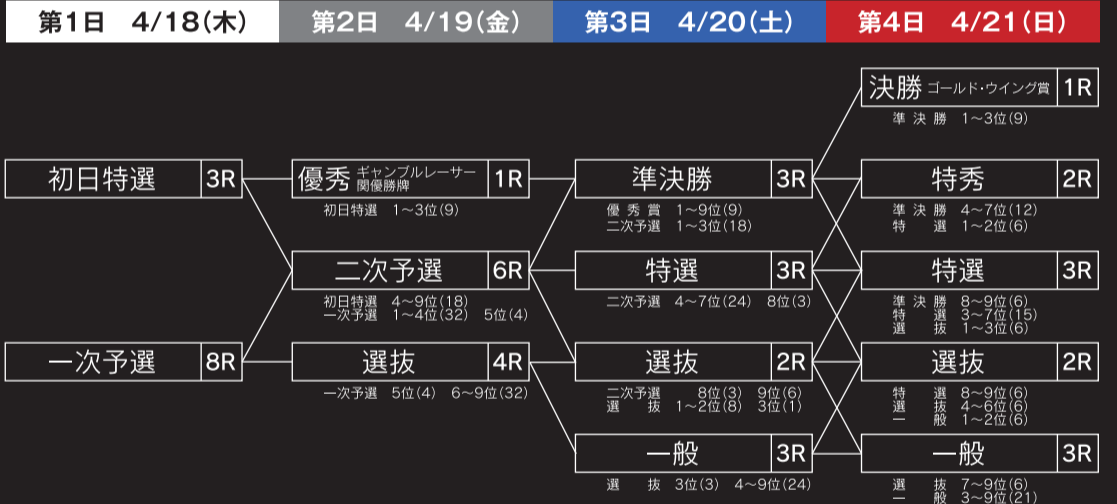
第1日 4/18(木)

第2日 4/19(金)

第3日 4/20(土)

第4日 4/21(日)

初日特選 3R

一次予選 8R

優秀 ギャンブルレーサー関優勝牌 1R
初日特選 1~3位(9)

二次予選 6R
初日特選 4~9位(18)
一次予選 1~4位(32) 5位(4)

選抜 4R
一次予選 5位(4) 6~9位(32)

準決勝 3R
優秀賞 1~9位(9)
二次予選 1~3位(18)

特選 3R
二次予選 4~7位(24) 8位(3)

選抜 2R
二次予選 8位(3) 9位(6)
選抜 1~2位(8) 3位(1)

一般 3R
選抜 3位(3) 4~9位(24)

決勝 ゴールド・ウイング賞 1R
準決勝 1~3位(9)

特秀 2R
準決勝 4~7位(12)
特選 1~2位(6)

特選 3R
準決勝 8~9位(6)
特選 3~7位(15)
選抜 1~3位(6)

選抜 2R
特選 8~9位(6)
選抜 4~6位(6)
一般 1~2位(6)

一般 3R
選抜 7~9位(6)
一般 3~9位(21)